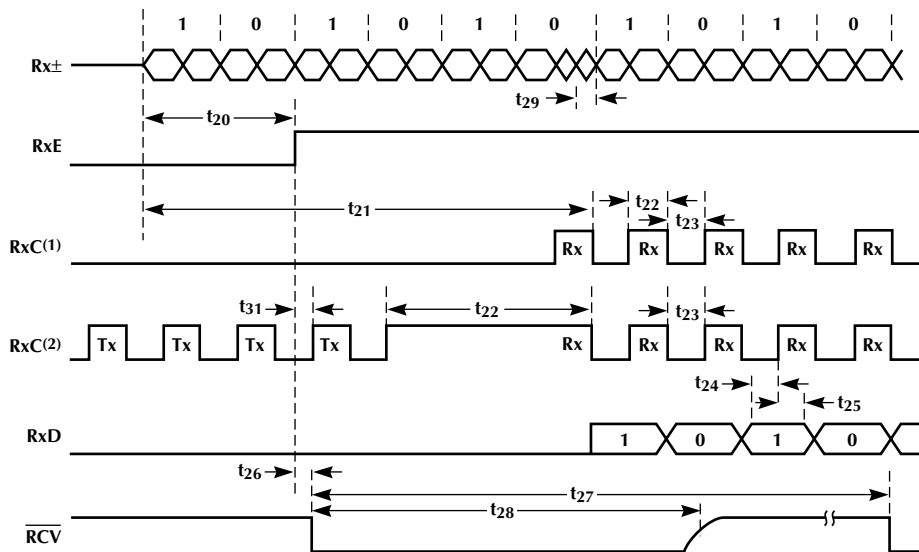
1 0 1 0 1 0 1 0 1 0

Rx±

$t_{29}$

$t_{20}$

RxE

$t_{21}$

$t_{22}$

$t_{23}$

RxC(1)

Rx Rx Rx Rx Rx

$t_{31}$

$t_{22}$

$t_{23}$

RxC(2)

Tx Tx Tx Tx Rx Rx Rx Rx Rx

$t_{24}$

$t_{25}$

RxD

1 0 1 0

$t_{26}$

$t_{27}$

$t_{28}$

$\overline{RCV}$